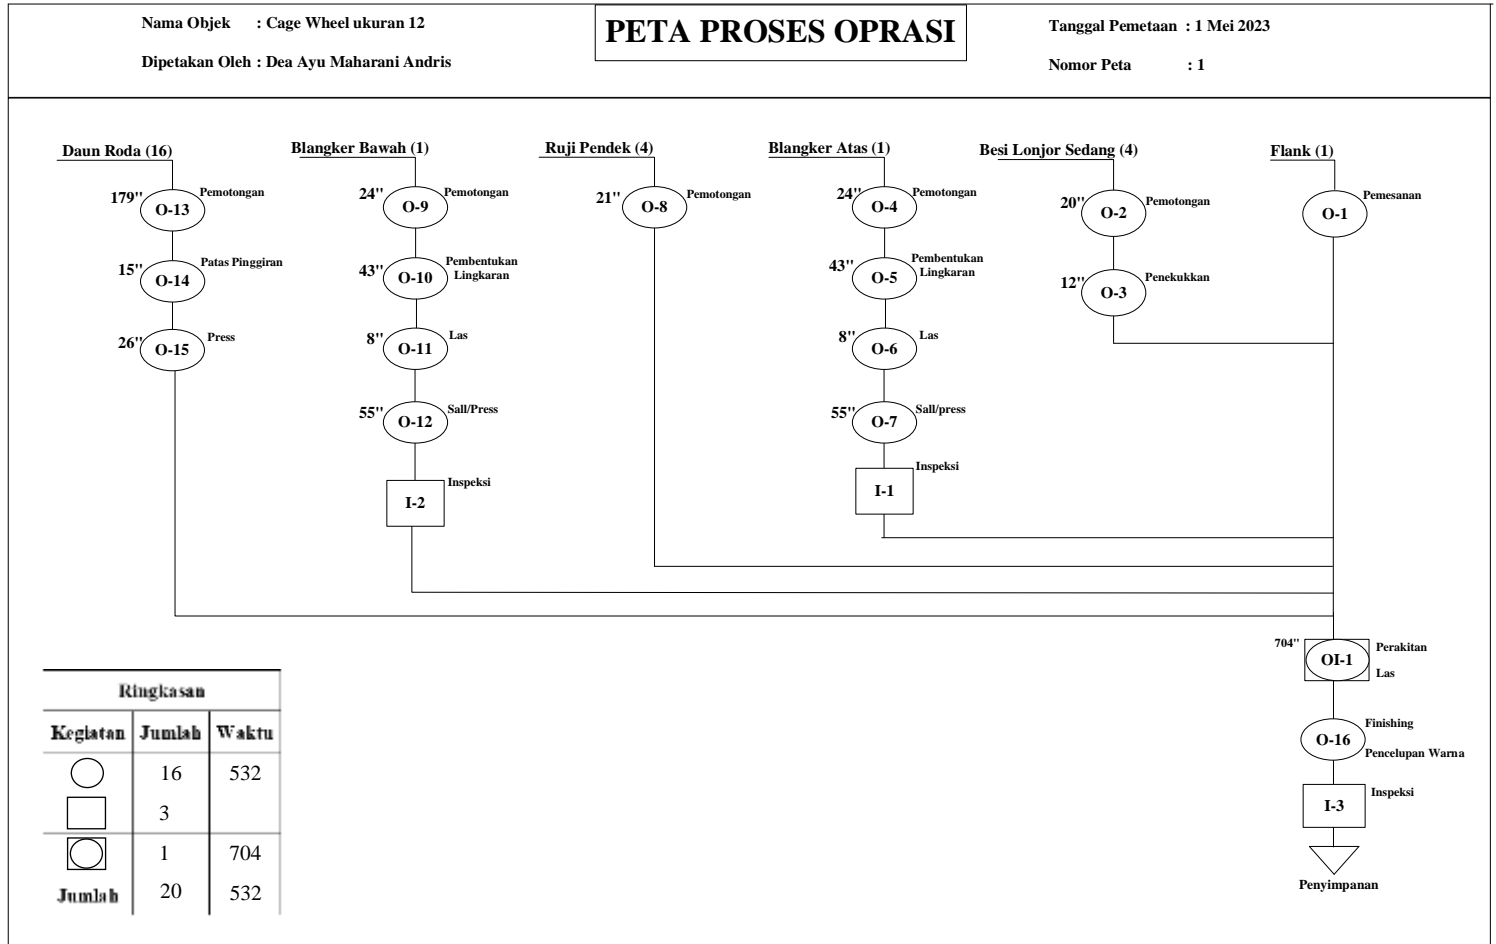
Nama Objek : Cage Wheel ukuran 12

Dipetakan Oleh : Dea Ayu Maharani Andris

PETA PROSES OPRASI

Tanggal Pemetaan : 1 Mei 2023

Nomor Peta : 1

Daun Roda (16)
179'' O-13 Pemotongan
15'' O-14 Patas Pinggiran
26'' O-15 Press

Blangker Bawah (1)
24'' O-9 Pemotongan
43'' O-10 Pembentukan Lingkaran
8'' O-11 Las
55'' O-12 Sall/Press
I-2 Inspeksi

Ruji Pendek (4)
21'' O-8 Pemotongan

Blangker Atas (1)
24'' O-4 Pemotongan
43'' O-5 Pembentukan Lingkaran
8'' O-6 Las
55'' O-7 Sall/press
I-1 Inspeksi

Besi Lonjor Sedang (4)
20'' O-2 Pemotongan
12'' O-3 Penekukkan

Flank (1)
O-1 Pemesanan

704'' OI-1 Perakitan Las
O-16 Finishing Pencelupan Warna
I-3 Inspeksi
Penyimpanan

| Ringkasan | | |
|---|---|---|
| Kegiatan | Jumlah | Waktu |
| ◯ | 16 | 532 |
| □ | 3 | |
| ⧇ | 1 | 704 |
| Jumlah | 20 | 532 |